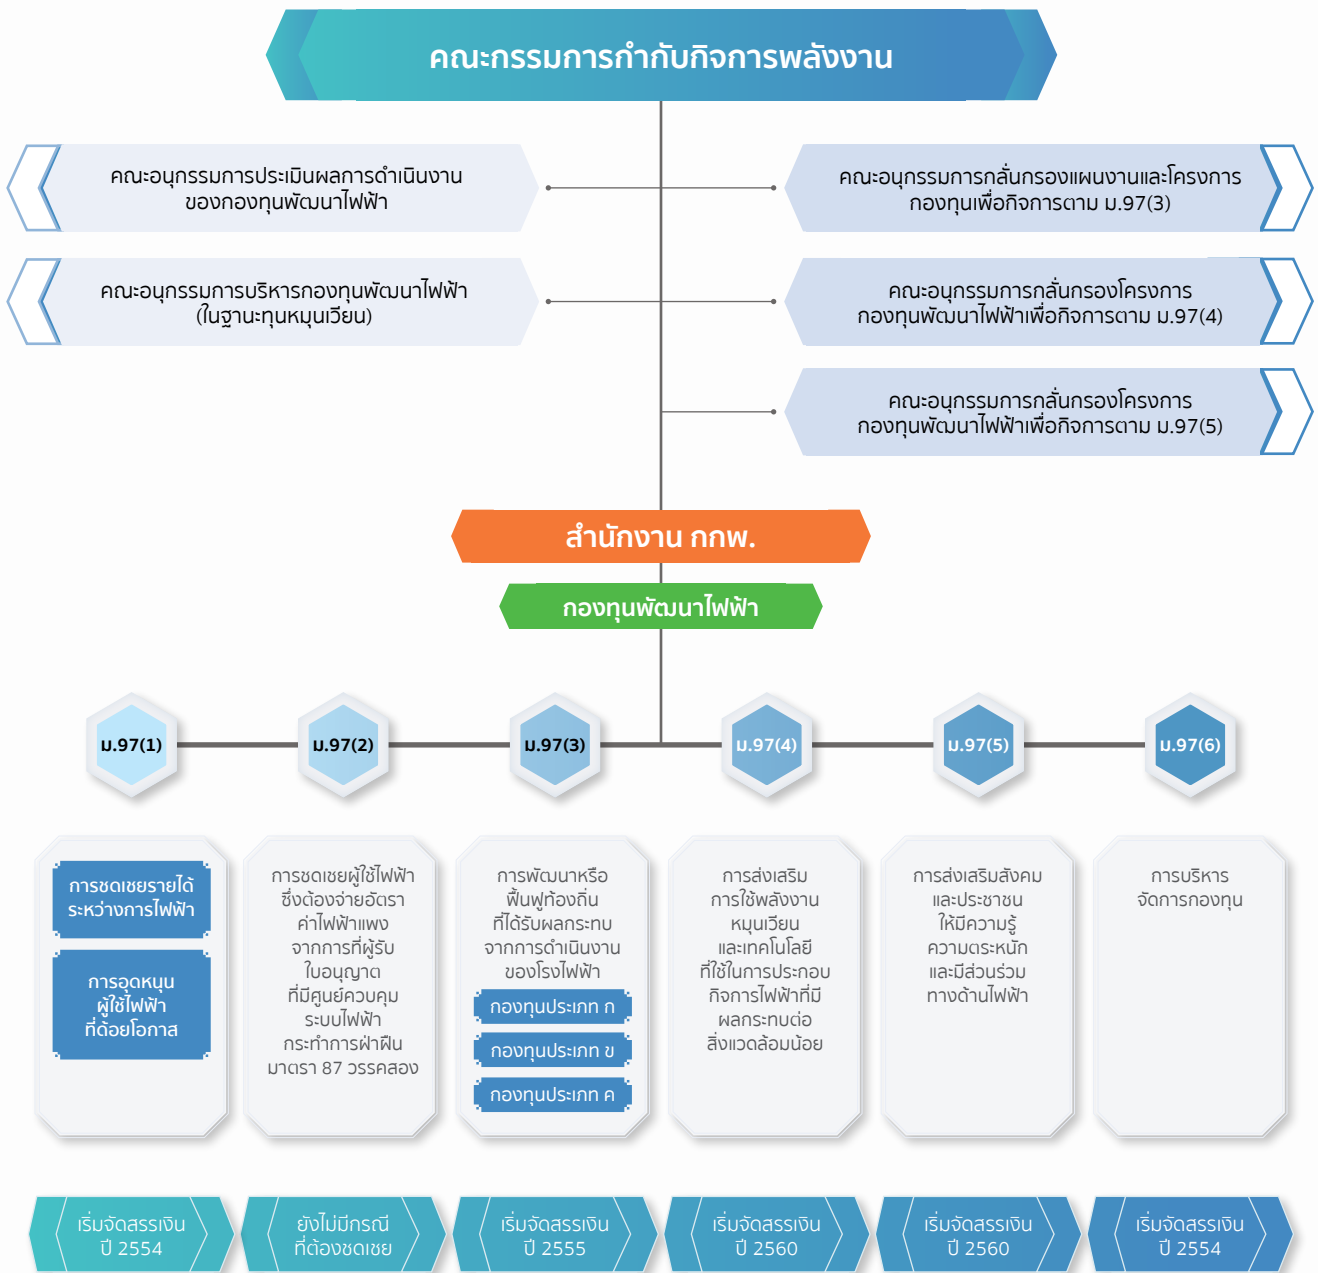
คณะกรรมการกำกับกิจการพลังงาน

คณะอนุกรรมการประเมินผลการดำเนินงานของกองทุนพัฒนาไฟฟ้า

คณะอนุกรรมการบริหารกองทุนพัฒนาไฟฟ้า (ในฐานะทุนหมุนเวียน)

คณะอนุกรรมการกลั่นกรองแผนงานและโครงการกองทุนเพื่อกิจการตาม ม.97(3)

คณะอนุกรรมการกลั่นกรองโครงการกองทุนพัฒนาไฟฟ้าเพื่อกิจการตาม ม.97(4)

คณะอนุกรรมการกลั่นกรองโครงการกองทุนพัฒนาไฟฟ้าเพื่อกิจการตาม ม.97(5)

สำนักงาน กกพ.

กองทุนพัฒนาไฟฟ้า

ม.97(1)

ม.97(2)

ม.97(3)

ม.97(4)

ม.97(5)

ม.97(6)

การชดเชยรายได้ระหว่างการไฟฟ้า

การอุดหนุนผู้ใช้ไฟฟ้าที่ด้อยโอกาส

การชดเชยผู้ใช้ไฟฟ้าซึ่งต้องจ่ายอัตราค่าไฟฟ้าแพงจากการที่ผู้รับใบอนุญาตที่มีศูนย์ควบคุมระบบไฟฟ้ากระทำการฝ่าฝืนมาตรา 87 วรรคสอง

การพัฒนาหรือฟื้นฟูท้องถิ่นที่ได้รับผลกระทบจากการดำเนินงานของโรงไฟฟ้า

กองทุนประเภท ก

กองทุนประเภท ข

กองทุนประเภท ค

การส่งเสริมการใช้พลังงานหมุนเวียนและเทคโนโลยีที่ใช้ในการประกอบกิจการไฟฟ้าที่มีผลกระทบต่อสิ่งแวดล้อมน้อย

การส่งเสริมสังคมและประชาชนให้มีความรู้ความตระหนักและมีส่วนร่วมทางด้านไฟฟ้า

การบริหารจัดการกองทุน

เริ่มจัดสรรเงิน ปี 2554

ยังไม่มีกรณีที่ต้องชดเชย

เริ่มจัดสรรเงิน ปี 2555

เริ่มจัดสรรเงิน ปี 2560

เริ่มจัดสรรเงิน ปี 2560

เริ่มจัดสรรเงิน ปี 2554